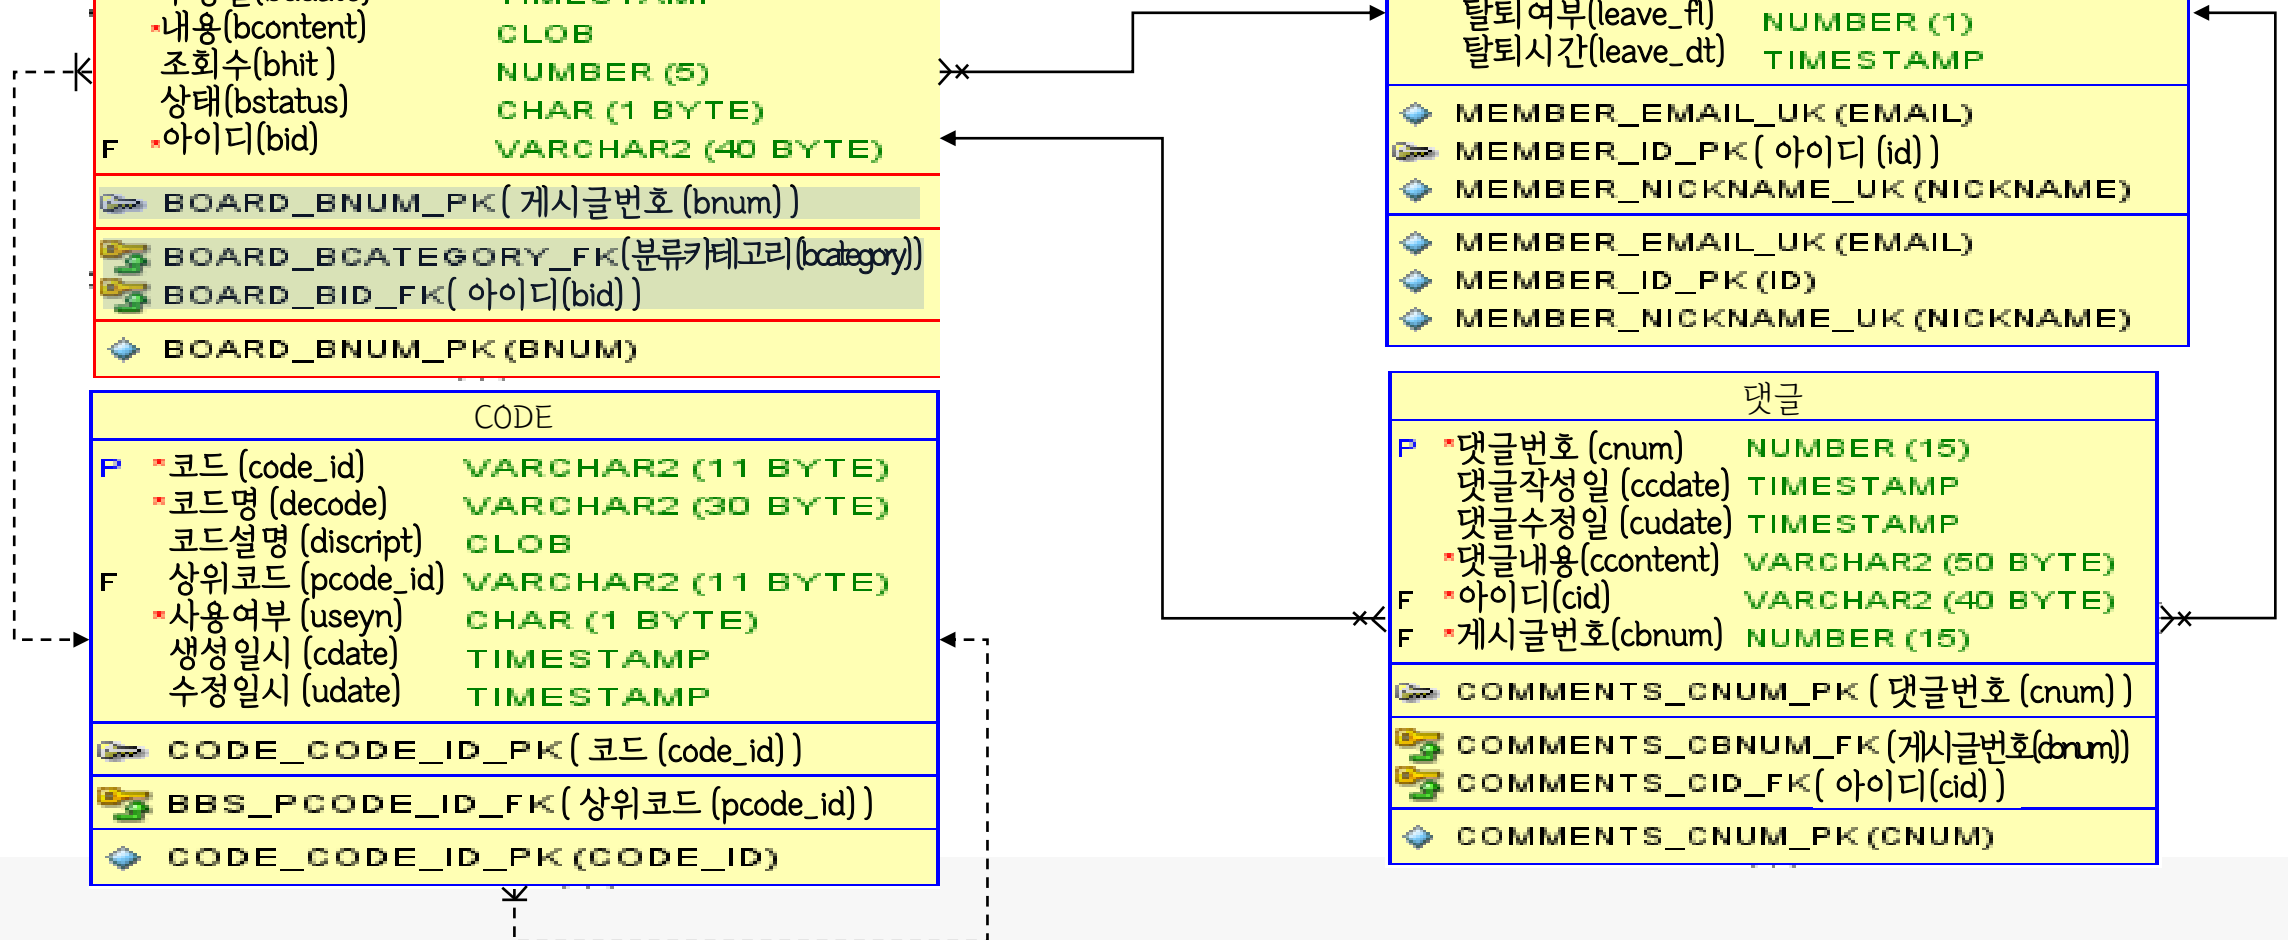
*내용(bcontent) CLOB
조회수(bhit) NUMBER (5)
상태(bstatus) CHAR (1 BYTE)
F *아이디(bid) VARCHAR2 (40 BYTE)

BOARD_BNUM_PK ( 게시글번호 (bnum) )

BOARD_BCATEGORY_FK(분류카테고리(bcategory))
BOARD_BID_FK( 아이디(bid) )

BOARD_BNUM_PK (BNUM)

CODE

P *코드 (code_id) VARCHAR2 (11 BYTE)
*코드명 (decode) VARCHAR2 (30 BYTE)
코드설명 (discript) CLOB
F 상위코드 (pcode_id) VARCHAR2 (11 BYTE)
*사용여부 (useyn) CHAR (1 BYTE)
생성일시 (cdate) TIMESTAMP
수정일시 (udate) TIMESTAMP

CODE_CODE_ID_PK ( 코드 (code_id) )

BBS_PCODE_ID_FK ( 상위코드 (pcode_id) )

CODE_CODE_ID_PK (CODE_ID)

탈퇴여부(leave_fl) NUMBER (1)
탈퇴시간(leave_dt) TIMESTAMP

MEMBER_EMAIL_UK (EMAIL)
MEMBER_ID_PK ( 아이디 (id) )
MEMBER_NICKNAME_UK (NICKNAME)

MEMBER_EMAIL_UK (EMAIL)
MEMBER_ID_PK (ID)
MEMBER_NICKNAME_UK (NICKNAME)

댓글

P *댓글번호 (cnum) NUMBER (15)
댓글작성일 (ccdate) TIMESTAMP
댓글수정일 (cudate) TIMESTAMP
*댓글내용(ccontent) VARCHAR2 (50 BYTE)
F *아이디(cid) VARCHAR2 (40 BYTE)
F *게시글번호(cbnum) NUMBER (15)

COMMENTS_CNUM_PK ( 댓글번호 (cnum) )

COMMENTS_CBNUM_FK (게시글번호(cbnum))
COMMENTS_CID_FK( 아이디(cid) )

COMMENTS_CNUM_PK (CNUM)